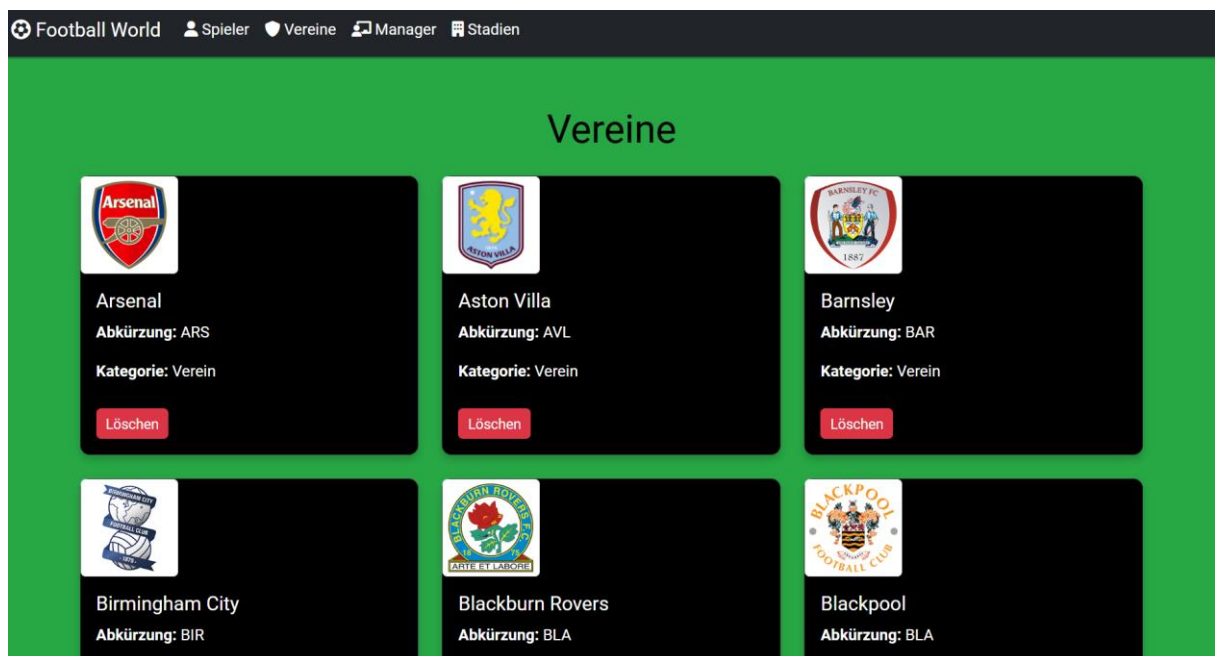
Football World Spieler Vereine Manager Stadien

Vereine

Arsenal

Arsenal
**Abkürzung:** ARS

**Kategorie:** Verein

Löschen

ASTON VILLA

Aston Villa
**Abkürzung:** AVL

**Kategorie:** Verein

Löschen

BARNSLEY FC 1887

Barnsley
**Abkürzung:** BAR

**Kategorie:** Verein

Löschen

BIRMINGHAM CITY FOOTBALL CLUB 1875

Birmingham City
**Abkürzung:** BIR

BLACKBURN ROVERS F.C. 18 75 ARTE ET LABORE

Blackburn Rovers
**Abkürzung:** BLA

BLACKPOOL FOOTBALL CLUB

Blackpool
**Abkürzung:** BLA